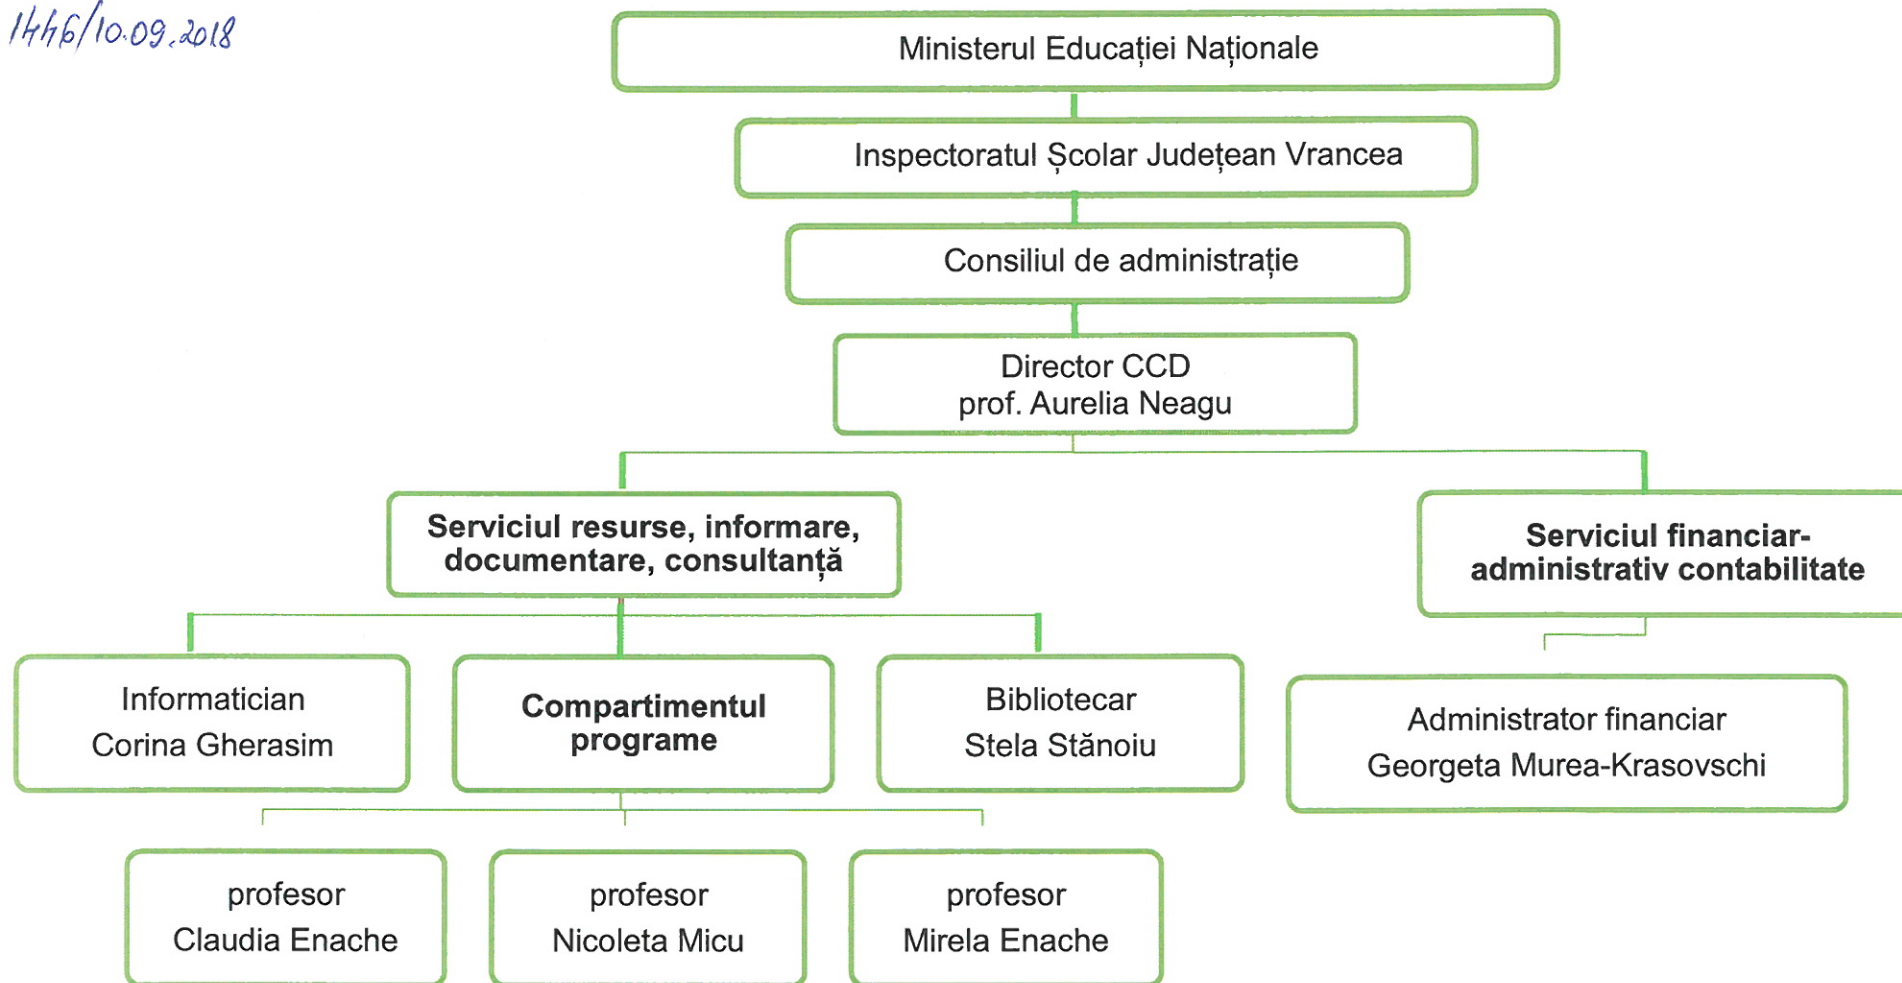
1446/10.09.2018

Ministerul Educației Naționale

Inspectoratul Școlar Județean Vrancea

Consiliul de administrație

Director CCD
prof. Aurelia Neagu

Serviciul resurse, informare, documentare, consultanță

Serviciul financiar-administrativ contabilitate

Informatician
Corina Gherasim

Compartimentul programe

Bibliotecar
Stela Stănoiu

Administrator financiar
Georgeta Murea-Krasovschi

profesor
Claudia Enache

profesor
Nicoleta Micu

profesor
Mirela Enache